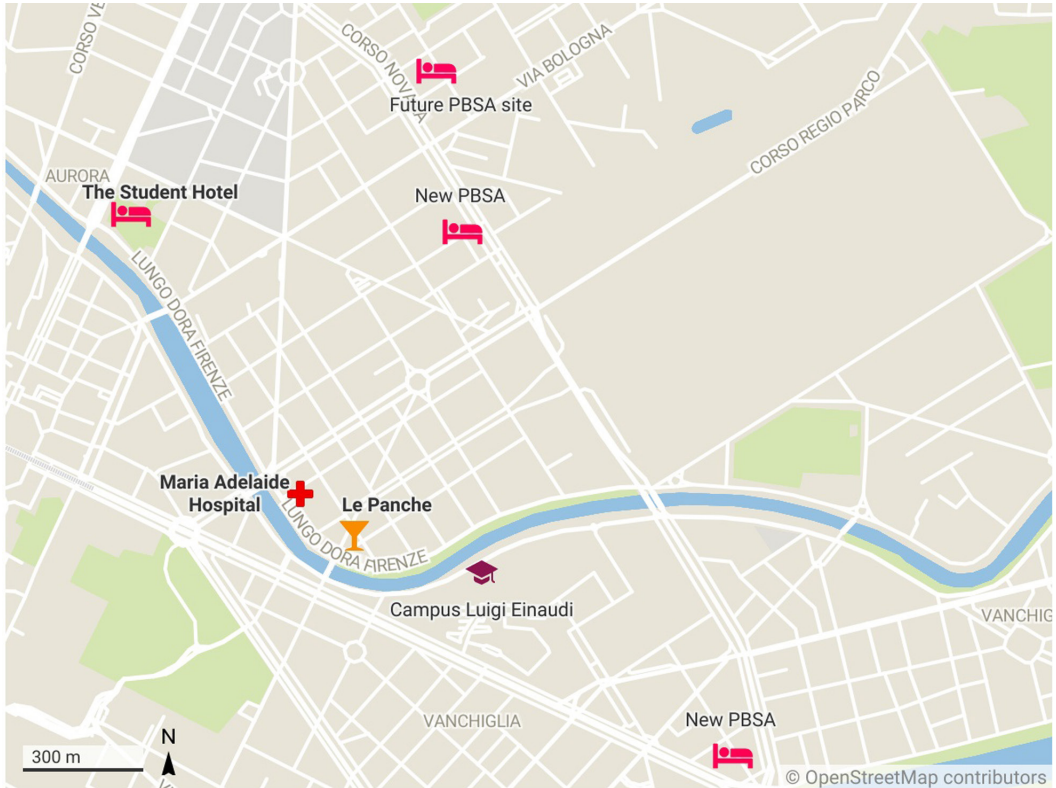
CORSO VE
CORSO NOVARA
VIA BOLOGNA
Future PBSA site
CORSO REGIO PARCO
AURORA
The Student Hotel
New PBSA
LUNGO DORA FIRENZE
Maria Adelaide Hospital
Le Panche
LUNGO DORA FIRENZE
Campus Luigi Einaudi
VANCHIG
VANCHIGLIA
New PBSA
300 m
N
© OpenStreetMap contributors